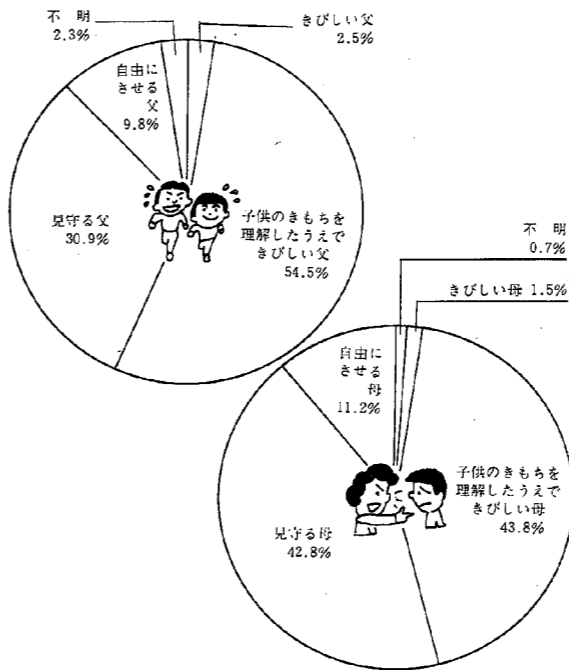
不　明
2.3%

きびしい父
2.5%

自由に
させる
父
9.8%

見守る父
30.9%

子供のきもちを
理解したうえで
きびしい父
54.5%

不　明
0.7%

きびしい母 1.5%

自由に
させる
母
11.2%

子供のきもちを
理解したうえで
きびしい母
43.8%

見守る母
42.8%